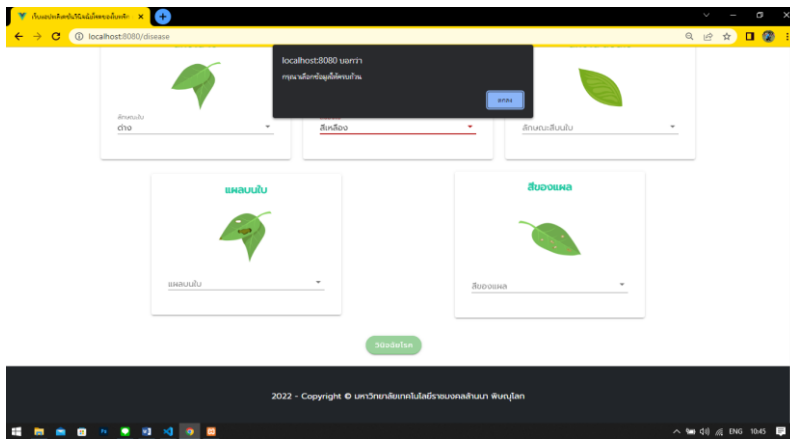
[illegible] ×

localhost:8080/disease

localhost:8080 บอกว่า
กรุณาเลือกข้อมูลให้ครบถ้วน
ตกลง

ลักษณะใบ
ด่าง

สีเหลือง

ลักษณะสีบนใบ

แผลบนใบ

แผลบนใบ

สีของแผล

สีของแผล

วินิจฉัยโรค

2022 - Copyright © มหาวิทยาลัยเทคโนโลยีราชมงคลล้านนา พิษณุโลก

ENG 10:45